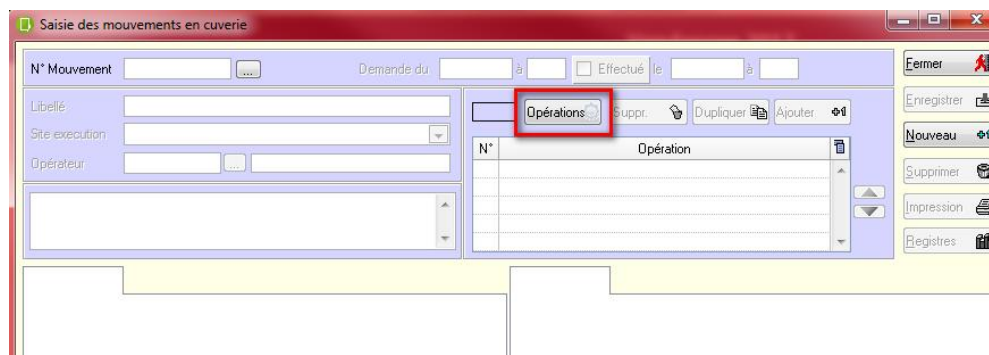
Saisie des mouvements en cuverie

N° Mouvement ... Demande du à Effectué le à

Fermer

Enregistrer

Nouveau

Supprimer

Impression

Registres

Libellé

Site execution

Opérateur ...

Opérations Suppr. Dupliquer Ajouter

| N° | Opération |
|---|---|
| | |
| | |
| | |
| | |